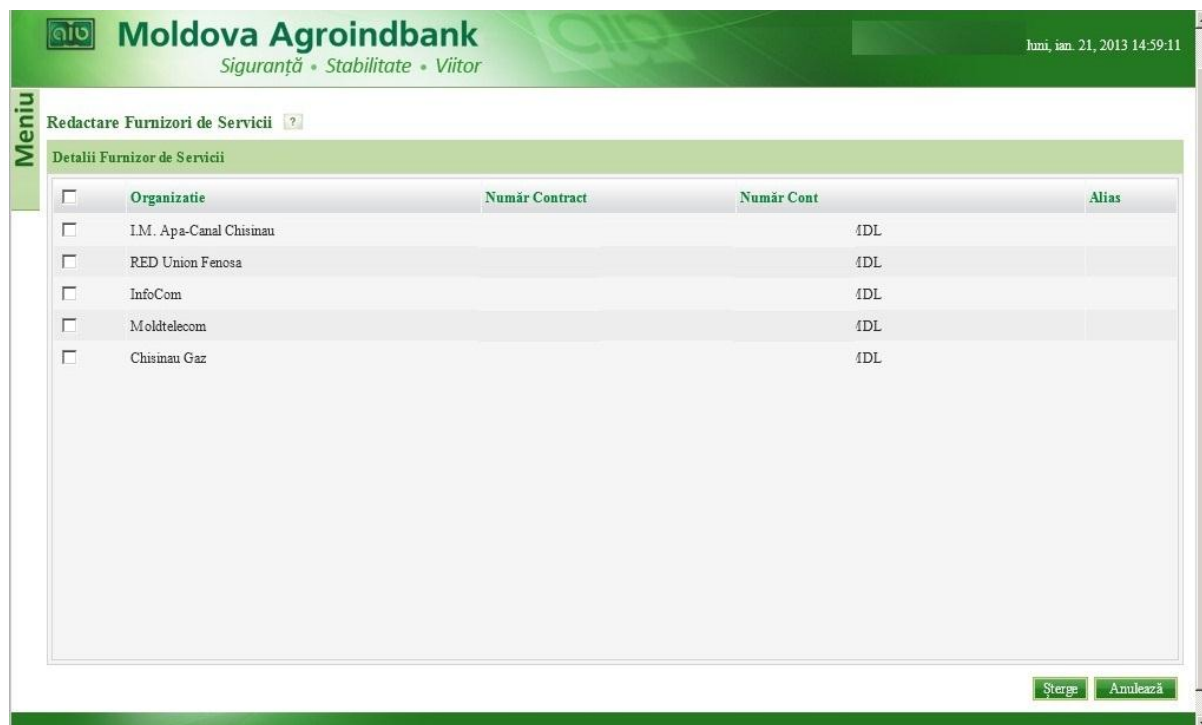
aib Moldova Agroindbank
Siguranță • Stabilitate • Viitor

luni, ian. 21, 2013 14:59:11

Meniu

Redactare Furnizori de Servicii ?

Detalii Furnizor de Servicii

| | Organizatie | Număr Contract | Număr Cont | Alias |
|---|---|---|---|---|
| | I.M. Apa-Canal Chisinau | | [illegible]DL | |
| | RED Union Fenosa | | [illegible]DL | |
| | InfoCom | | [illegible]DL | |
| | Moldtelecom | | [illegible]DL | |
| | Chisinau Gaz | | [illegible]DL | |

Șterge Anulează